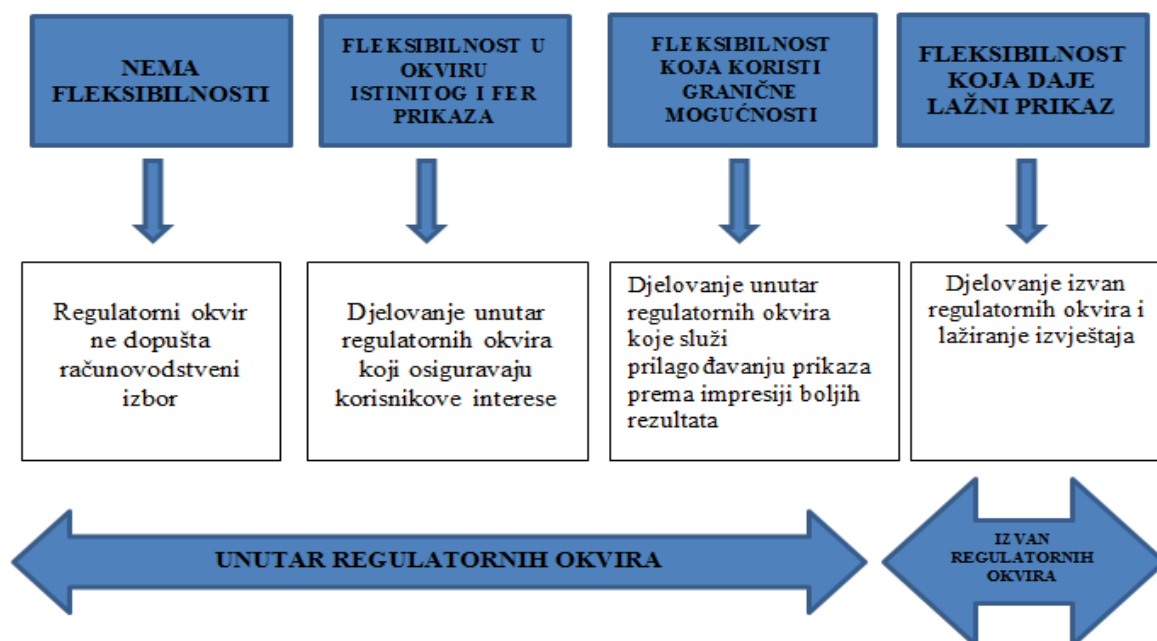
NEMA FLEKSIBILNOSTI

FLEKSIBILNOST U OKVIRU ISTINITOG I FER PRIKAZA

FLEKSIBILNOST KOJA KORISTI GRANIČNE MOGUĆNOSTI

FLEKSIBILNOST KOJA DAJE LAŽNI PRIKAZ

Regulatorni okvir ne dopušta računovodstveni izbor

Djelovanje unutar regulatornih okvira koji osiguravaju korisnikove interese

Djelovanje unutar regulatornih okvira koje služi prilagođavanju prikaza prema impresiji boljih rezultata

Djelovanje izvan regulatornih okvira i laživanje izvještaja

UNUTAR REGULATORNIH OKVIRA

IZVAN REGULATORNIH OKVIRA